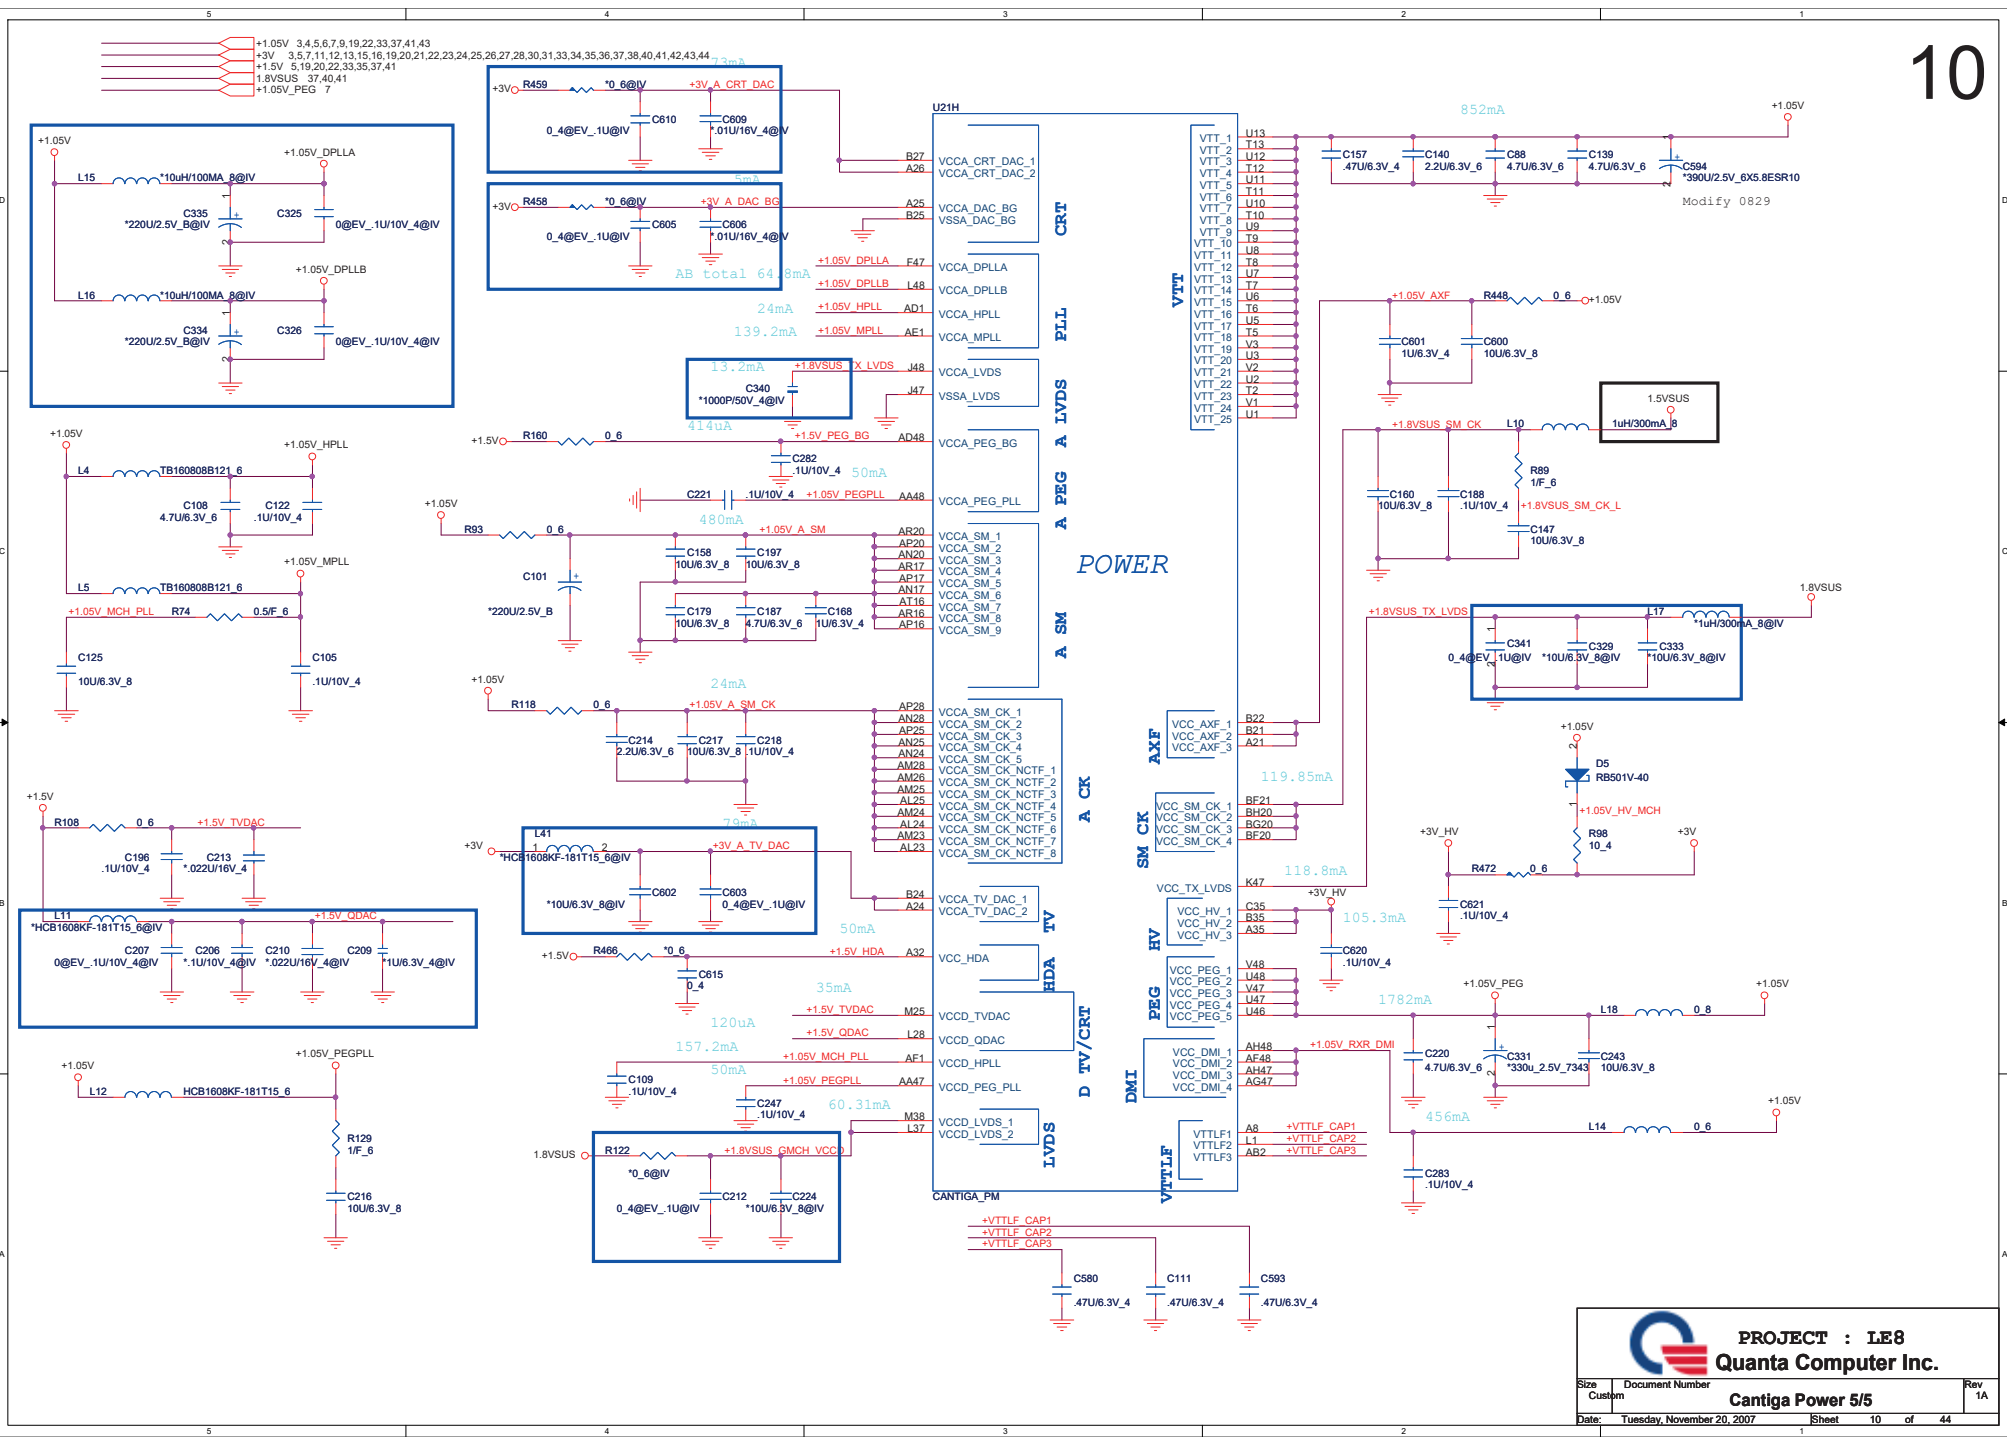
5 4 3 2 1

10

+1.05V 3,4,5,6,7,9,19,22,33,37,41,43
+3V 3,5,7,11,12,13,15,16,19,20,21,22,23,24,25,26,27,28,30,31,33,34,35,36,37,38,40,41,42,43,44
+1.5V 5,19,20,22,33,35,37,41
1.8VSUS 37,40,41
+1.05V_PEG 7

73mA
+3V R459 *0_6@IV +3V_A_CRT_DAC
C610 C609
0_4@EV_.1U@IV *.01U/16V_4@IV

5mA
+3V R458 *0_6@IV +3V_A_DAC_BG
C605 C606
0_4@EV_.1U@IV *.01U/16V_4@IV
AB total 64.8mA

+1.05V +1.05V_DPLLA
L15 *10uH/100MA_8@IV
C335 C325
*220U/2.5V_B@IV 0@EV_.1U/10V_4@IV
+1.05V_DPLLB
L16 *10uH/100MA_8@IV
C334 C326
*220U/2.5V_B@IV 0@EV_.1U/10V_4@IV

24mA
139.2mA
+1.05V_DPLLA F47
+1.05V_DPLLB L48
+1.05V_HPLL AD1
+1.05V_MPLL AE1

13.2mA +1.8VSUS_TX_LVDS J48
C340 J47
*1000P/50V_4@IV
414uA

+1.05V +1.05V_HPLL
L4 TB160808B121_6
C108 C122
4.7U/6.3V_6 .1U/10V_4

+1.5V R160 0_6 +1.5V_PEG_BG AD48
C282 .1U/10V_4 50mA
C221 .1U/10V_4 +1.05V_PEGPLL AA48
480mA

+1.05V_MPLL
L5 TB160808B121_6
+1.05V_MCH_PLL R74 0.5/F_6
C125 10U/6.3V_8 C105 .1U/10V_4

+1.05V
R93 0_6 +1.05V_A_SM
C101 *220U/2.5V_B
C158 10U/6.3V_8 C197 10U/6.3V_8
C179 10U/6.3V_8 C187 4.7U/6.3V_6 C168 1U/6.3V_4
AR20 AP20 AN20 AR17 AP17 AN17 AT16 AR16 AP16

+1.05V 24mA
R118 0_6 +1.05V_A_SM_CK
C214 2.2U/6.3V_6 C217 10U/6.3V_8 C218 .1U/10V_4
AP28 AN28 AP25 AN25 AN24 AM28 AM26 AM25 AL25 AM24 AL24 AM23 AL23

+1.5V
R108 0_6 +1.5V_TVDAC
C196 .1U/10V_4 C213 *.022U/16V_4
L11 +1.5V_QDAC
*HCB1608KF-181T15_6@IV
C207 C206 C210 C209
0@EV_.1U/10V_4@IV *.1U/10V_4@IV *.022U/16V_4@IV *1U/6.3V_4@IV

79mA
L41 +3V_A_TV_DAC
+3V *HCB1608KF-181T15_6@IV
C602 C603
*10U/6.3V_8@IV 0_4@EV_.1U@IV
B24 A24
50mA
+1.5V R466 *0_6 +1.5V_HDA A32
C615 0_4
35mA
+1.5V_TVDAC M25
120uA
+1.5V_QDAC L28
157.2mA
+1.05V_MCH_PLL AF1
C109 .1U/10V_4
50mA
+1.05V_PEGPLL AA47
C247 .1U/10V_4
60.31mA M38 L37

+1.05V +1.05V_PEGPLL
L12 HCB1608KF-181T15_6
R129 1/F_6
C216 10U/6.3V_8

1.8VSUS R122 +1.8VSUS_GMCH_VCCD
*0_6@IV
C212 C224
0_4@EV_.1U@IV *10U/6.3V_8@IV

U21H
B27 A26 A25 B25
VCCA_CRT_DAC_1
VCCA_CRT_DAC_2
VCCA_DAC_BG
VSSA_DAC_BG
CRT
VCCA_DPLLA
VCCA_DPLLB
VCCA_HPLL
VCCA_MPLL
PLL
VCCA_LVDS
VSSA_LVDS
LVDS
VCCA_PEG_BG
VCCA_PEG_PLL
A PEG
VCCA_SM_1
VCCA_SM_2
VCCA_SM_3
VCCA_SM_4
VCCA_SM_5
VCCA_SM_6
VCCA_SM_7
VCCA_SM_8
VCCA_SM_9
A SM
POWER
VCCA_SM_CK_1
VCCA_SM_CK_2
VCCA_SM_CK_3
VCCA_SM_CK_4
VCCA_SM_CK_5
VCCA_SM_CK_NCTF_1
VCCA_SM_CK_NCTF_2
VCCA_SM_CK_NCTF_3
VCCA_SM_CK_NCTF_4
VCCA_SM_CK_NCTF_5
VCCA_SM_CK_NCTF_6
VCCA_SM_CK_NCTF_7
VCCA_SM_CK_NCTF_8
A CK
VCCA_TV_DAC_1
VCCA_TV_DAC_2
TV
VCC_HDA
HDA
VCCD_TVDAC
VCCD_QDAC
VCCD_HPLL
VCCD_PEG_PLL
D TV/CRT
VCCD_LVDS_1
VCCD_LVDS_2
LVDS
CANTIGA_PM

VTT_1 VTT_2 VTT_3 VTT_4 VTT_5 VTT_6 VTT_7 VTT_8 VTT_9 VTT_10 VTT_11 VTT_12 VTT_13 VTT_14 VTT_15 VTT_16 VTT_17 VTT_18 VTT_19 VTT_20 VTT_21 VTT_22 VTT_23 VTT_24 VTT_25
VTT
U13 T13 U12 T12 U11 T11 U10 T10 U9 T9 U8 T8 U7 T7 U6 T6 U5 T5 V3 U3 V2 U2 T2 V1 U1
VCC_AXF_1 VCC_AXF_2 VCC_AXF_3
AXF
B22 B21 A21
VCC_SM_CK_1 VCC_SM_CK_2 VCC_SM_CK_3 VCC_SM_CK_4
SM CK
BF21 BH20 BG20 BF20
VCC_TX_LVDS K47
VCC_HV_1 VCC_HV_2 VCC_HV_3
HV
C35 B35 A35
VCC_PEG_1 VCC_PEG_2 VCC_PEG_3 VCC_PEG_4 VCC_PEG_5
PEG
V48 U48 V47 U47 U46
VCC_DMI_1 VCC_DMI_2 VCC_DMI_3 VCC_DMI_4
DMI
AH48 AF48 AH47 AG47
VTTLF1 VTTLF2 VTTLF3
VTTLF
A8 L1 AB2

852mA
+1.05V
C157 .47U/6.3V_4 C140 2.2U/6.3V_6 C88 4.7U/6.3V_6 C139 4.7U/6.3V_6 C594 *390U/2.5V_6X5.8ESR10
Modify 0829

+1.05V_AXF R448 0_6 +1.05V
C601 1U/6.3V_4 C600 10U/6.3V_8

1.5VSUS
+1.8VSUS_SM_CK L10 1uH/300mA_8
R89 1/F_6
C160 10U/6.3V_8 C188 .1U/10V_4 +1.8VSUS_SM_CK_L
C147 10U/6.3V_8

1.8VSUS
+1.8VSUS_TX_LVDS L17 *1uH/300mA_8@IV
C341 C329 C333
0_4@EV_.1U@IV *10U/6.3V_8@IV *10U/6.3V_8@IV

+1.05V
D5 RB501V-40
+1.05V_HV_MCH
119.85mA
+3V_HV R98 10_4 +3V
R472 0_6
C621 .1U/10V_4
118.8mA
+3V_HV
105.3mA
C620 .1U/10V_4

+1.05V_PEG +1.05V
1782mA
L18 0_8
+1.05V_RXR_DMI
C220 4.7U/6.3V_6 C331 *330u_2.5V_7343 C243 10U/6.3V_8
456mA
+1.05V
L14 0_6
+VTTLF_CAP1
+VTTLF_CAP2
+VTTLF_CAP3
C283 .1U/10V_4

+VTTLF_CAP1
+VTTLF_CAP2
+VTTLF_CAP3
C580 .47U/6.3V_4 C111 .47U/6.3V_4 C593 .47U/6.3V_4

PROJECT : LE8
Quanta Computer Inc.
Size Custom Document Number Rev 1A
Cantiga Power 5/5
Date: Tuesday, November 20, 2007 Sheet 10 of 44